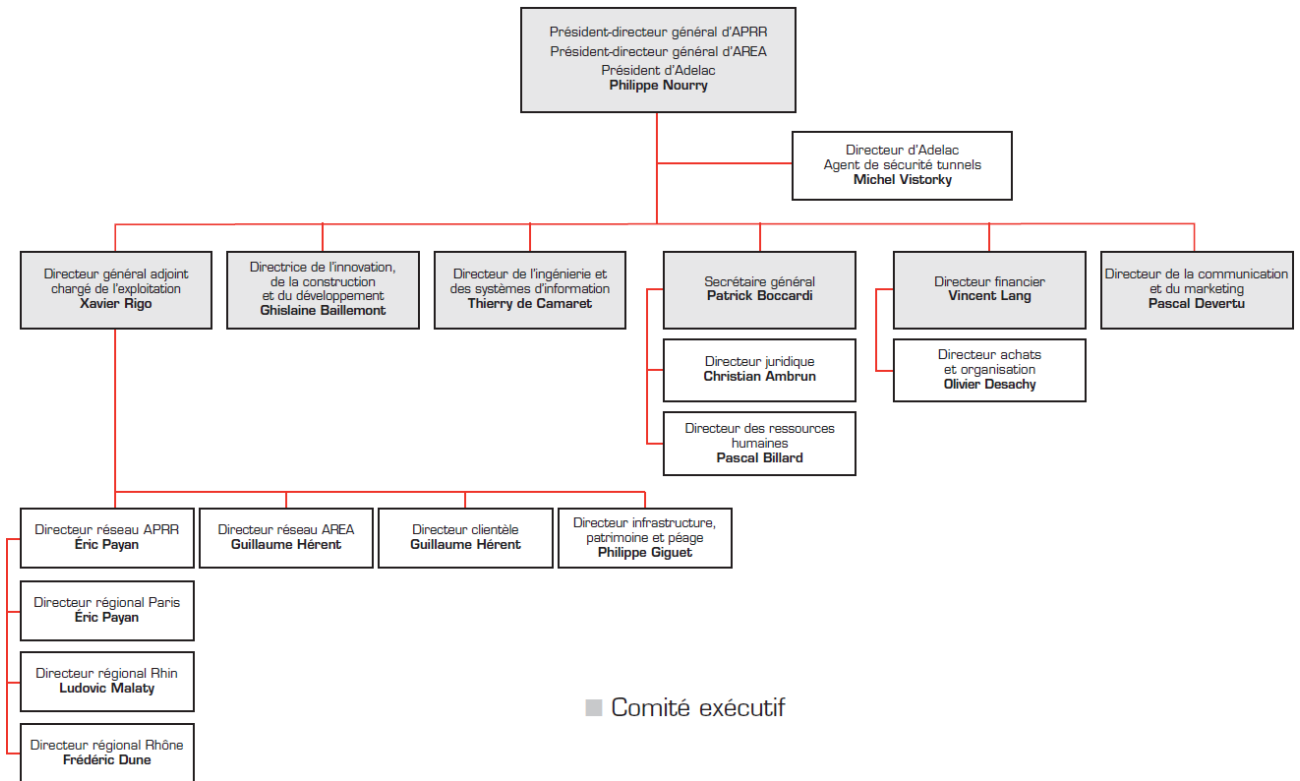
Président-directeur général d'APRR
Président-directeur général d'AREA
Président d'Adelac
**Philippe Nourry**

Directeur d'Adelac
Agent de sécurité tunnels
**Michel Vistorky**

Directeur général adjoint chargé de l'exploitation
**Xavier Rigo**

Directrice de l'innovation, de la construction et du développement
**Ghislaine Baillemont**

Directeur de l'ingénierie et des systèmes d'information
**Thierry de Camaret**

Secrétaire général
**Patrick Boccardi**

Directeur financier
**Vincent Lang**

Directeur de la communication et du marketing
**Pascal Devertu**

Directeur juridique
**Christian Ambrun**

Directeur des ressources humaines
**Pascal Billard**

Directeur achats et organisation
**Olivier Desachy**

Directeur réseau APRR
**Éric Payan**

Directeur réseau AREA
**Guillaume Hérent**

Directeur clientèle
**Guillaume Hérent**

Directeur infrastructure, patrimoine et péage
**Philippe Giguet**

Directeur régional Paris
**Éric Payan**

Directeur régional Rhin
**Ludovic Malaty**

Directeur régional Rhône
**Frédéric Dune**

Comité exécutif